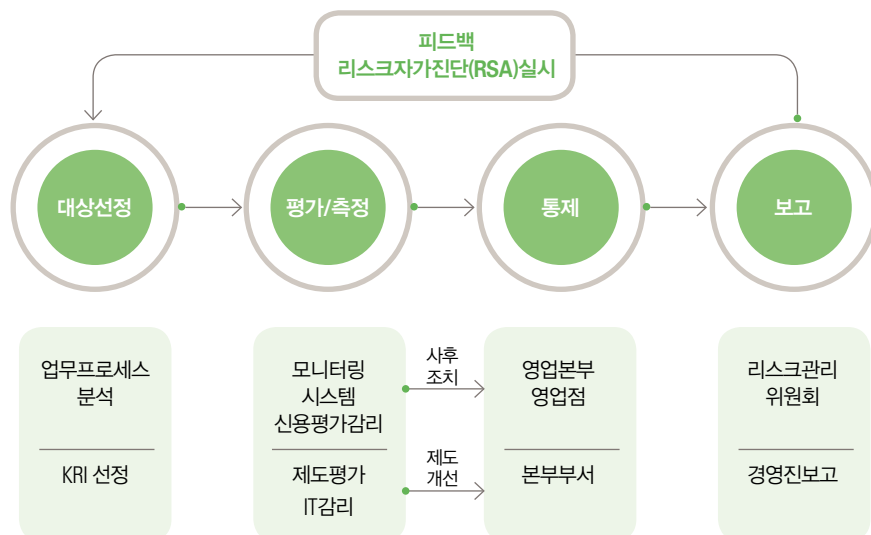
피드백
리스크자가진단(RSA)실시

대상선정

평가/측정

통제

보고

업무프로세스
분석

KRI 선정

모니터링
시스템
신용평가감리

제도평가
IT감리

사후
조치

제도
개선

영업본부
영업점

본부부서

리스크관리
위원회

경영진보고